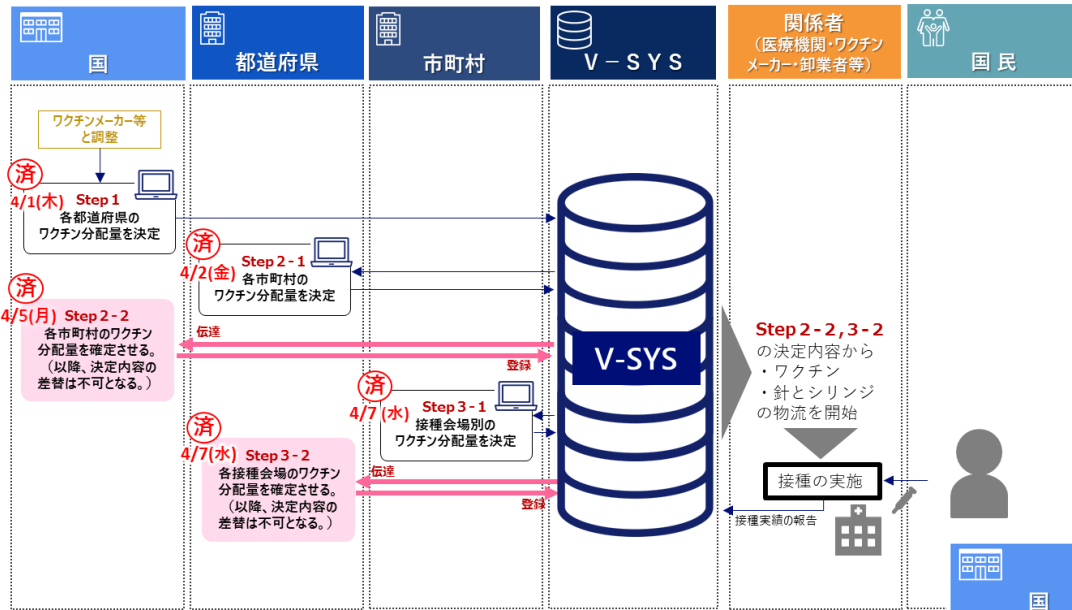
国

都道府県

市町村

V－SYS

関係者
（医療機関・ワクチンメーカー・卸業者等）

国民

ワクチンメーカー等と調整

済
4/1(木)
Step 1
各都道府県のワクチン分配量を決定

済
4/2(金)
Step 2 - 1
各市町村のワクチン分配量を決定

済
4/5(月)
Step 2 - 2
各市町村のワクチン分配量を確定させる。
（以降、決定内容の差替は不可となる。）

伝達

登録

V-SYS

済
4/7 (水)
Step 3 - 1
接種会場別のワクチン分配量を決定

済
4/7(水)
Step 3 - 2
各接種会場のワクチン分配量を確定させる。
（以降、決定内容の差替は不可となる。）

伝達

登録

Step 2 - 2 , 3 - 2
の決定内容から
・ワクチン
・針とシリンジ
の物流を開始

接種の実施

接種実績の報告

国